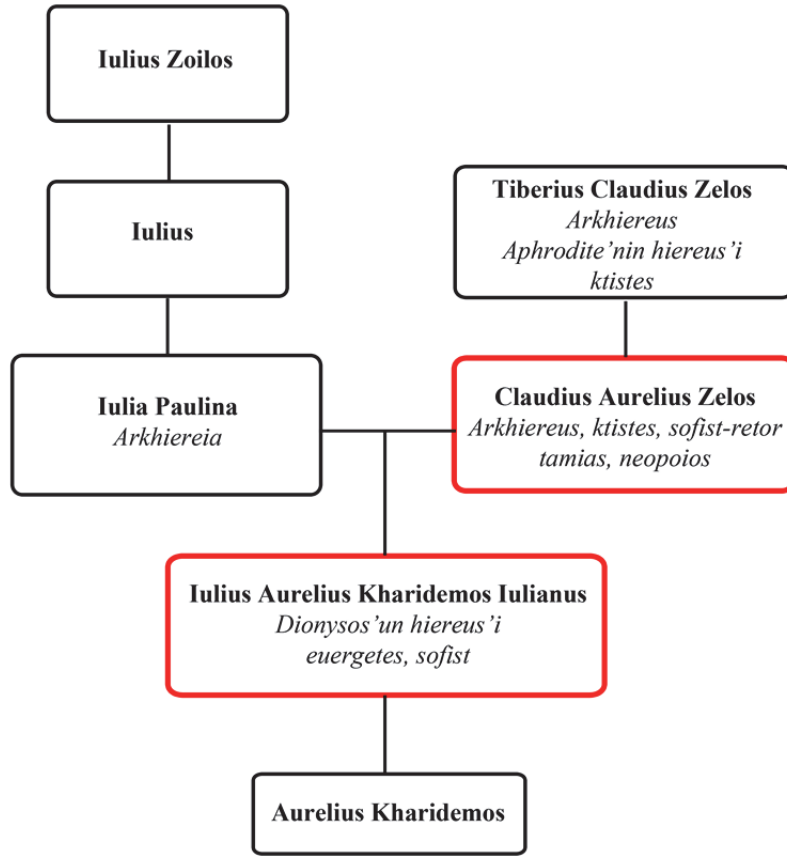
Iulius Zoilos

Iulius

Tiberius Claudius Zelos
Arkhiereus
Aphrodite'nin hiereus'i
ktistes

Iulia Paulina
Arkhiereia

Claudius Aurelius Zelos
Arkhiereus, ktistes, sofist-retor
tamias, neopoios

Iulius Aurelius Kharidemos Iulianus
Dionysos'un hiereus'i
euergetes, sofist

Aurelius Kharidemos